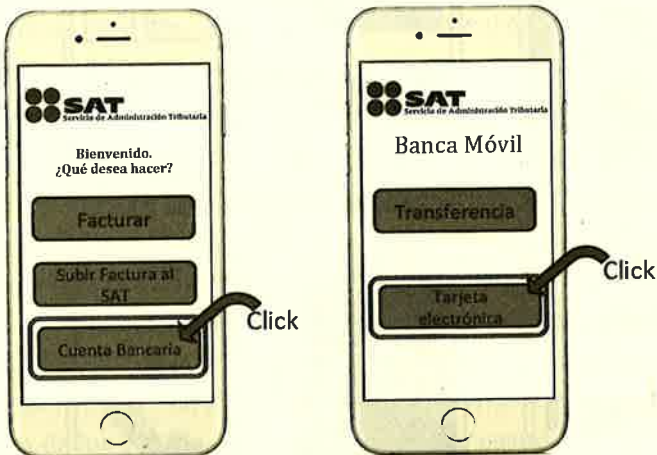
SAT
Servicio de Administración Tributaria

Bienvenido.
¿Qué desea hacer?

Facturar

Subir Factura al SAT

Click

Cuenta Bancaria

SAT
Servicio de Administración Tributaria

Banca Móvil

Transferencia

Click

Tarjeta electrónica